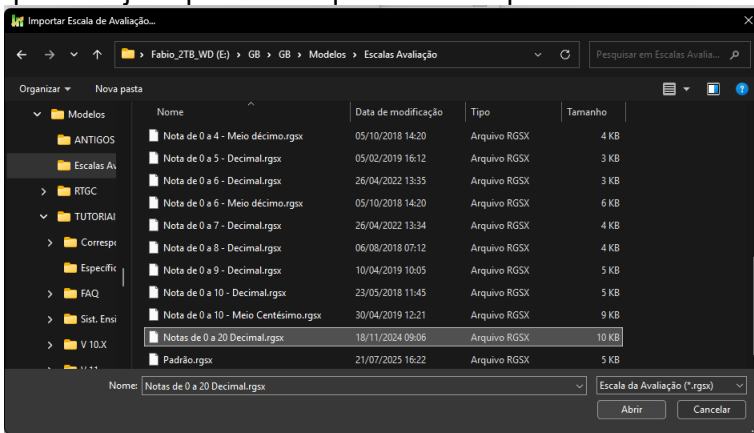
Importar Escala de Avaliação...

Fabio_2TB_WD (E:) › GB › GB › Modelos › Escalas Avaliação

Pesquisar em Escalas Avalia...

Organizar ▾ Nova pasta

Modelos
ANTIGOS
Escalas Av
RTGC
TUTORIAI
Correspo
Especific
FAQ
Sist. Ensi
V 10.X

| Nome | Data de modificação | Tipo | Tamanho |
|---|---|---|---|
| Nota de 0 a 4 - Meio décimo.rgsx | 05/10/2018 14:20 | Arquivo RGSX | 4 KB |
| Nota de 0 a 5 - Decimal.rgsx | 05/02/2019 16:12 | Arquivo RGSX | 3 KB |
| Nota de 0 a 6 - Decimal.rgsx | 26/04/2022 13:35 | Arquivo RGSX | 3 KB |
| Nota de 0 a 6 - Meio décimo.rgsx | 05/10/2018 14:20 | Arquivo RGSX | 6 KB |
| Nota de 0 a 7 - Decimal.rgsx | 26/04/2022 13:34 | Arquivo RGSX | 4 KB |
| Nota de 0 a 8 - Decimal.rgsx | 06/08/2018 07:12 | Arquivo RGSX | 4 KB |
| Nota de 0 a 9 - Decimal.rgsx | 10/04/2019 10:05 | Arquivo RGSX | 5 KB |
| Nota de 0 a 10 - Decimal.rgsx | 23/05/2018 11:45 | Arquivo RGSX | 5 KB |
| Nota de 0 a 10 - Meio Centésimo.rgsx | 30/04/2019 12:21 | Arquivo RGSX | 9 KB |
| Notas de 0 a 20 Decimal.rgsx | 18/11/2024 09:06 | Arquivo RGSX | 10 KB |
| Padrão.rgsx | 21/07/2025 16:22 | Arquivo RGSX | 5 KB |

Nome: Notas de 0 a 20 Decimal.rgsx

Escala da Avaliação (*.rgsx)

Abrir Cancelar